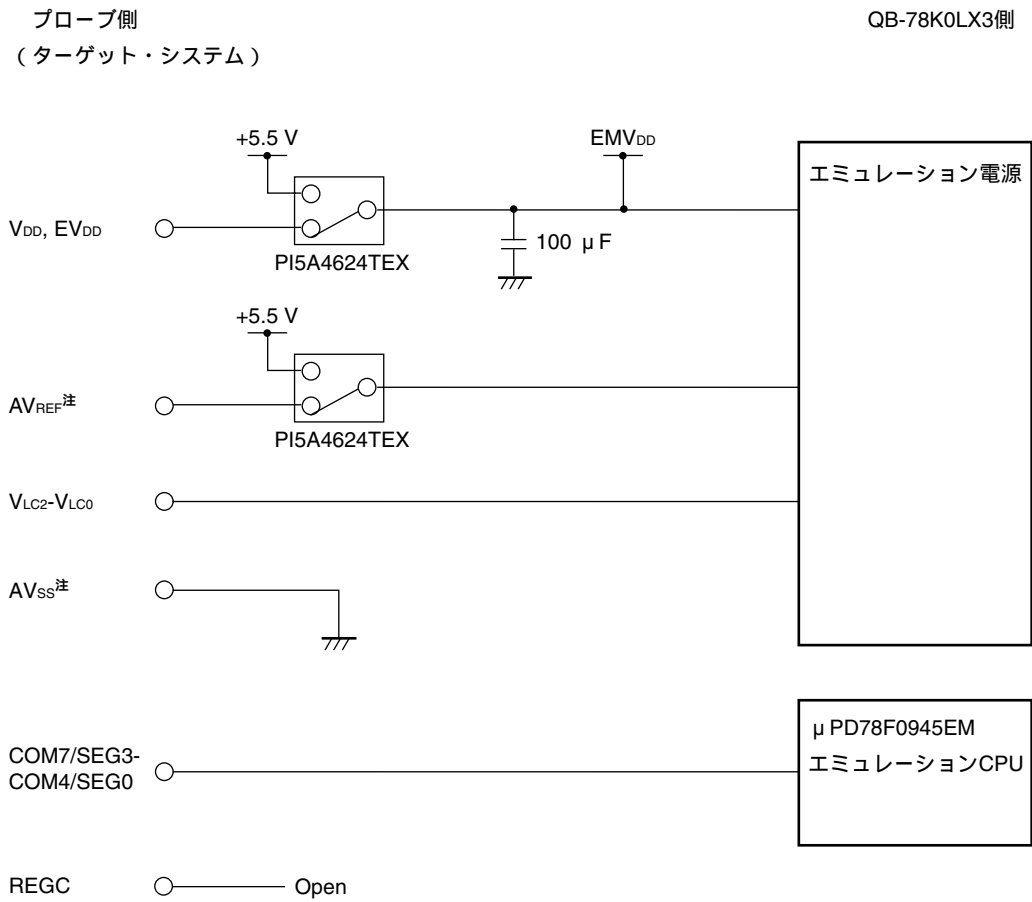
プローブ側
（ターゲット・システム）

QB-78K0LX3側

+5.5 V

$EMV_{DD}$

エミュレーション電源

$V_{DD}$, $EV_{DD}$

PI5A4624TEX

100 μF

+5.5 V

$AV_{REF}$注

PI5A4624TEX

$V_{LC2}$-$V_{LC0}$

$AV_{SS}$注

μPD78F0945EM
エミュレーションCPU

COM7/SEG3-COM4/SEG0

REGC

Open